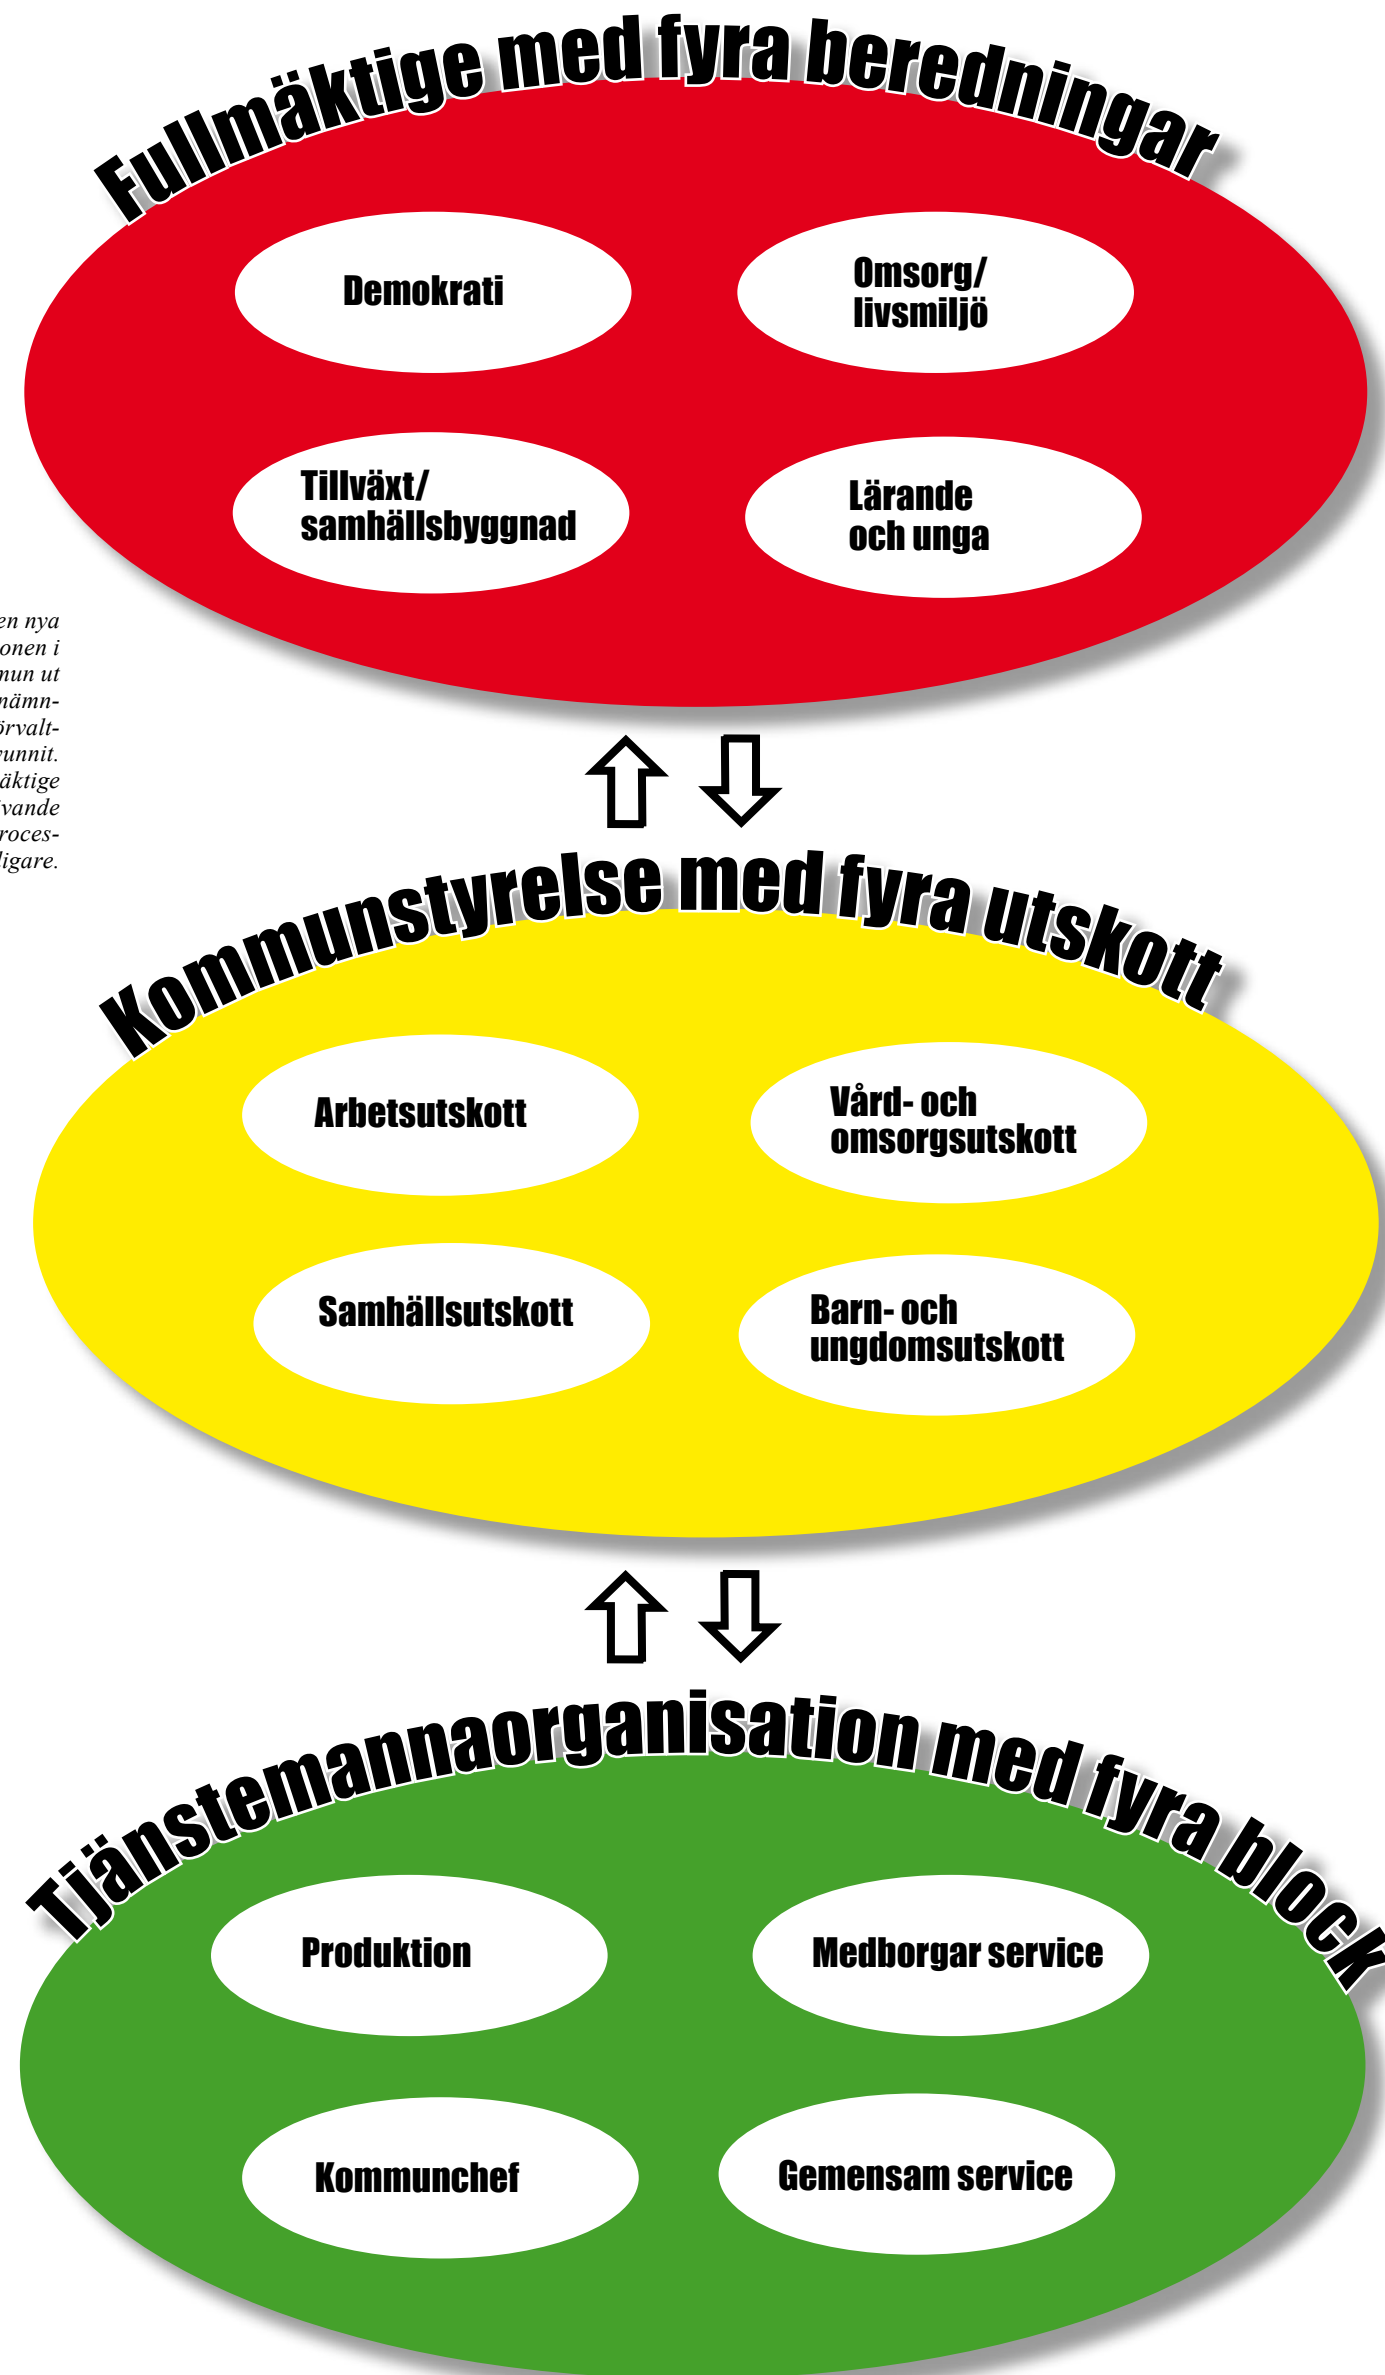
Fullmäktige med fyra beredningar

Demokrati

Omsorg/ livsmiljö

Tillväxt/ samhällsbyggnad

Lärande och unga

en nya
onen i
nun ut
nämn-
örvalt-
unnit.
äktige
vande
roces-
igare.

Kommunstyrelse med fyra utskott

Arbetsutskott

Vård- och omsorgsutskott

Samhällsutskott

Barn- och ungdomsutskott

Tjänstemannaorganisation med fyra block

Produktion

Medborgar service

Kommunchef

Gemensam service